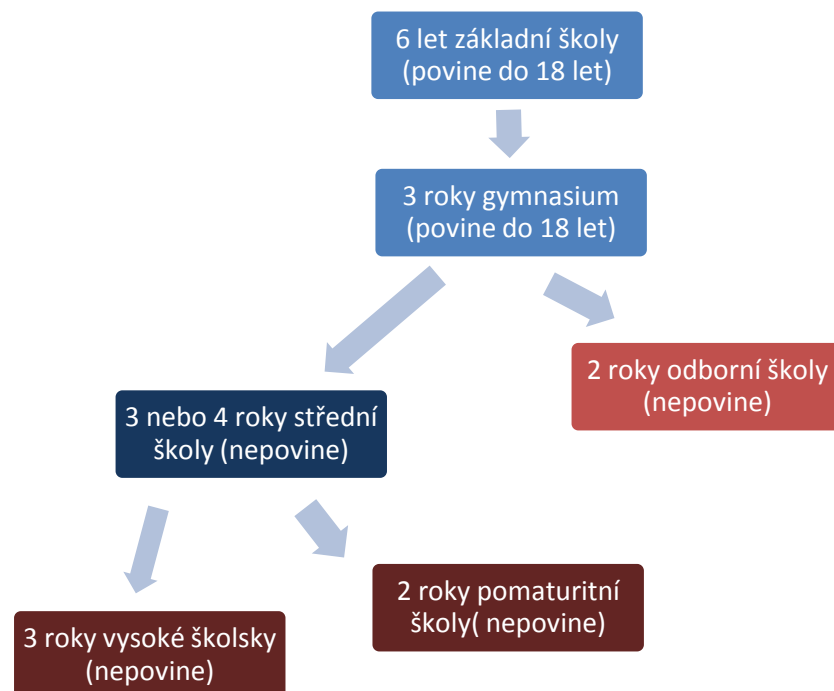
6 let základní školy (povine do 18 let)

3 roky gymnasium (povine do 18 let)

3 nebo 4 roky střední školy (nepovine)

2 roky odborní školy (nepovine)

3 roky vysoké školsky (nepovine)

2 roky pomaturitní školy( nepovine)